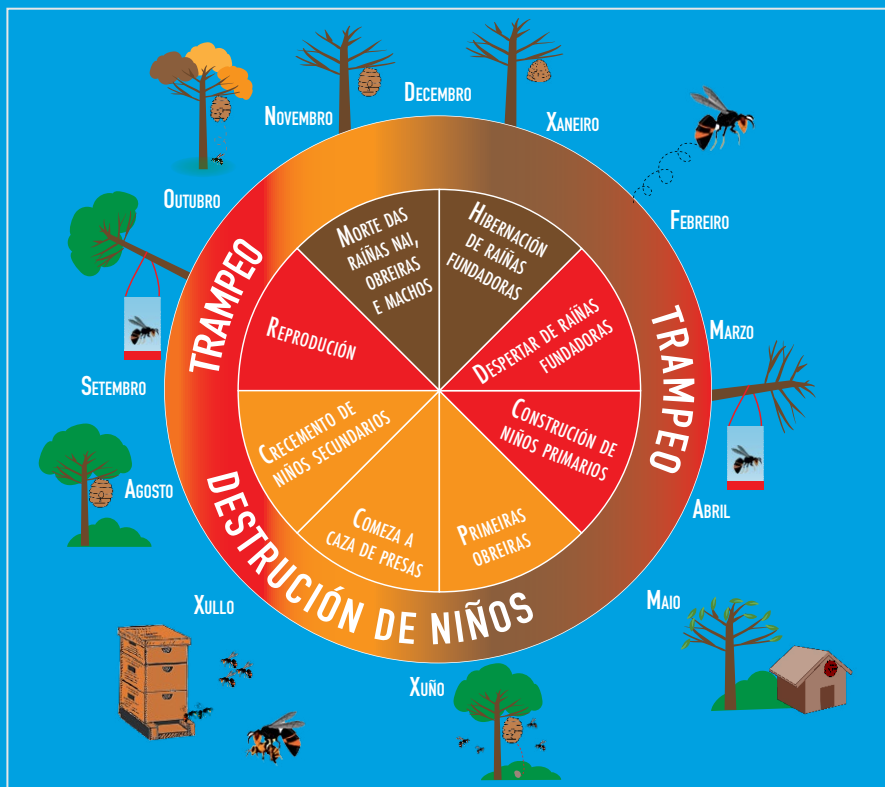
Novembro
Decembro
Xaneiro
Outubro
Febreiro
Marzo
Setembro
Agosto
Abril
Xullo
Maio
Xuño

Morte das raíñas nai, obreiras e machos
Hibernación de raíñas fundadoras
Despertar de raíñas fundadoras
Construción de niños primarios
Primeiras obreiras
Comeza a caza de presas
Crecemento de niños secundarios
Reprodución

TRAMPEO
TRAMPEO
DESTRUCIÓN DE NIÑOS